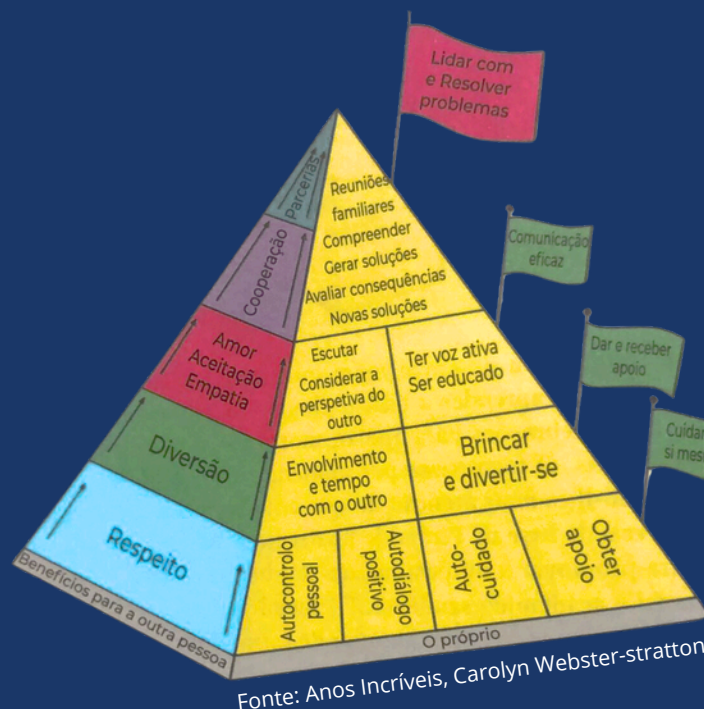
Lidar com e Resolver problemas

Comunicação eficaz

Dar e receber apoio

Cuidar
si mes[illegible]

Parcerias

Cooperação

Amor
Aceitação
Empatia

Diversão

Respeito

Benefícios para a outra pessoa

Reuniões familiares
Compreender
Gerar soluções
Avaliar consequências
Novas soluções

Escutar
Considerar a perspetiva do outro

Ter voz ativa
Ser educado

Envolvimento e tempo com o outro

Brincar e divertir-se

Autocontrolo pessoal

Autodiálogo positivo

Auto-cuidado

Obter apoio

O próprio

Fonte: Anos Incríveis, Carolyn Webster-stratton